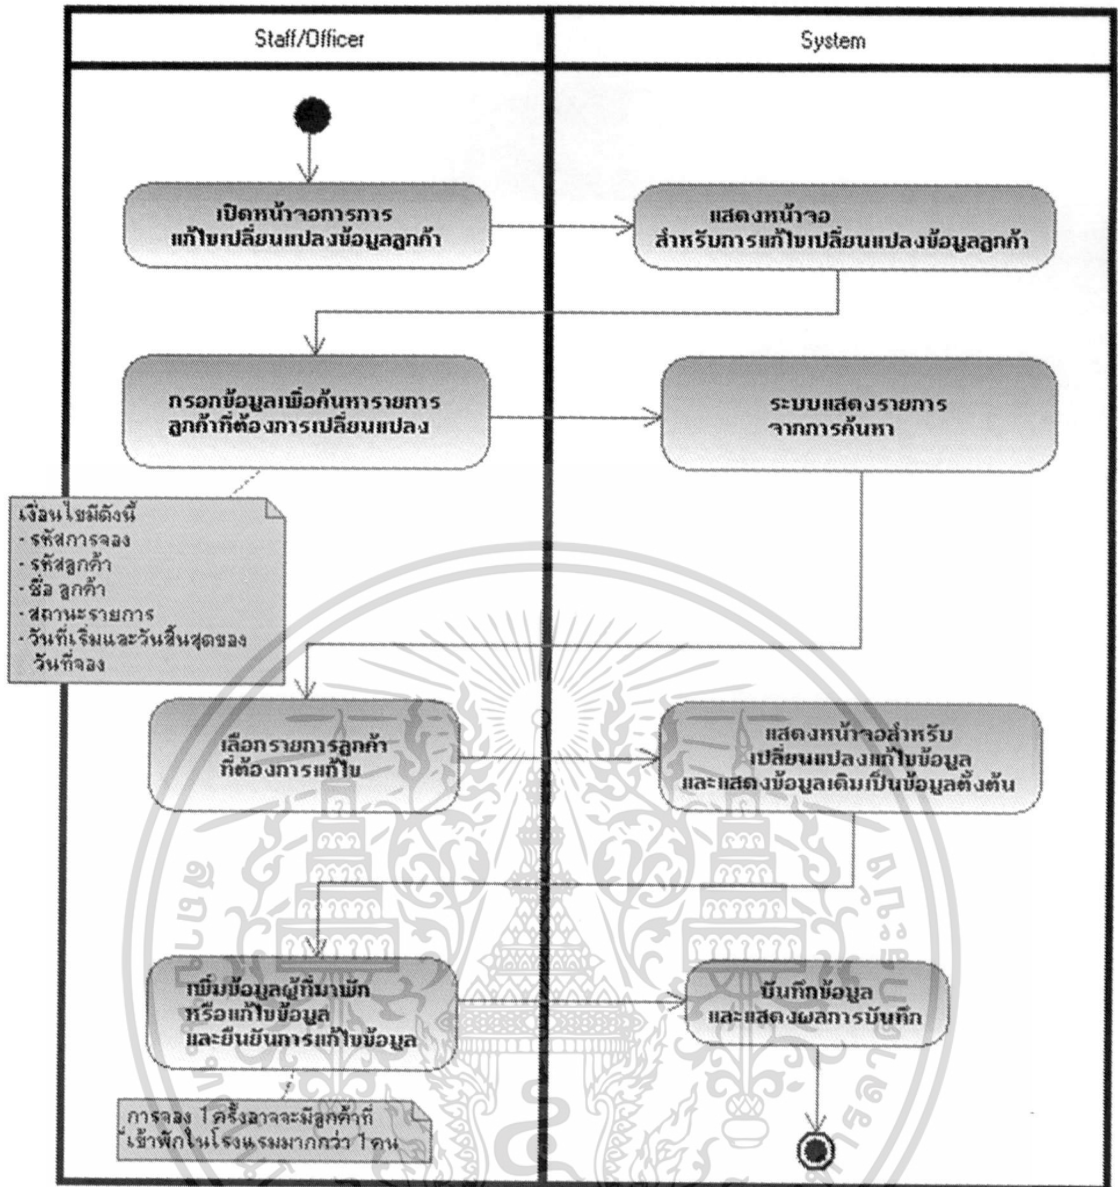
| Staff/Officer | System |
|---|---|

เปิดหน้าจอการการ แก้ไขเปลี่ยนแปลงข้อมูลลูกค้า

แสดงหน้าจอ สำหรับการแก้ไขเปลี่ยนแปลงข้อมูลลูกค้า

กรอกข้อมูลเพื่อค้นหารายการ ลูกค้าที่ต้องการเปลี่ยนแปลง

ระบบแสดงรายการ จากการค้นหา

เงื่อนไขมีดังนี้
- รหัสการจอง
- รหัสลูกค้า
- ชื่อ ลูกค้า
- สถานะรายการ
- วันที่เริ่มและวันสิ้นสุดของ วันที่จอง

เลือกรายการลูกค้า ที่ต้องการแก้ไข

แสดงหน้าจอสำหรับ เปลี่ยนแปลงแก้ไขข้อมูล และแสดงข้อมูลเดิมเป็นข้อมูลตั้งต้น

เพิ่มข้อมูลผู้ที่มาพัก หรือแก้ไขข้อมูล และยืนยันการแก้ไขข้อมูล

บันทึกข้อมูล และแสดงผลการบันทึก

การจอง 1 ครั้งอาจจะมีลูกค้าที่ เข้าพักในโรงแรมมากกว่า 1 คน